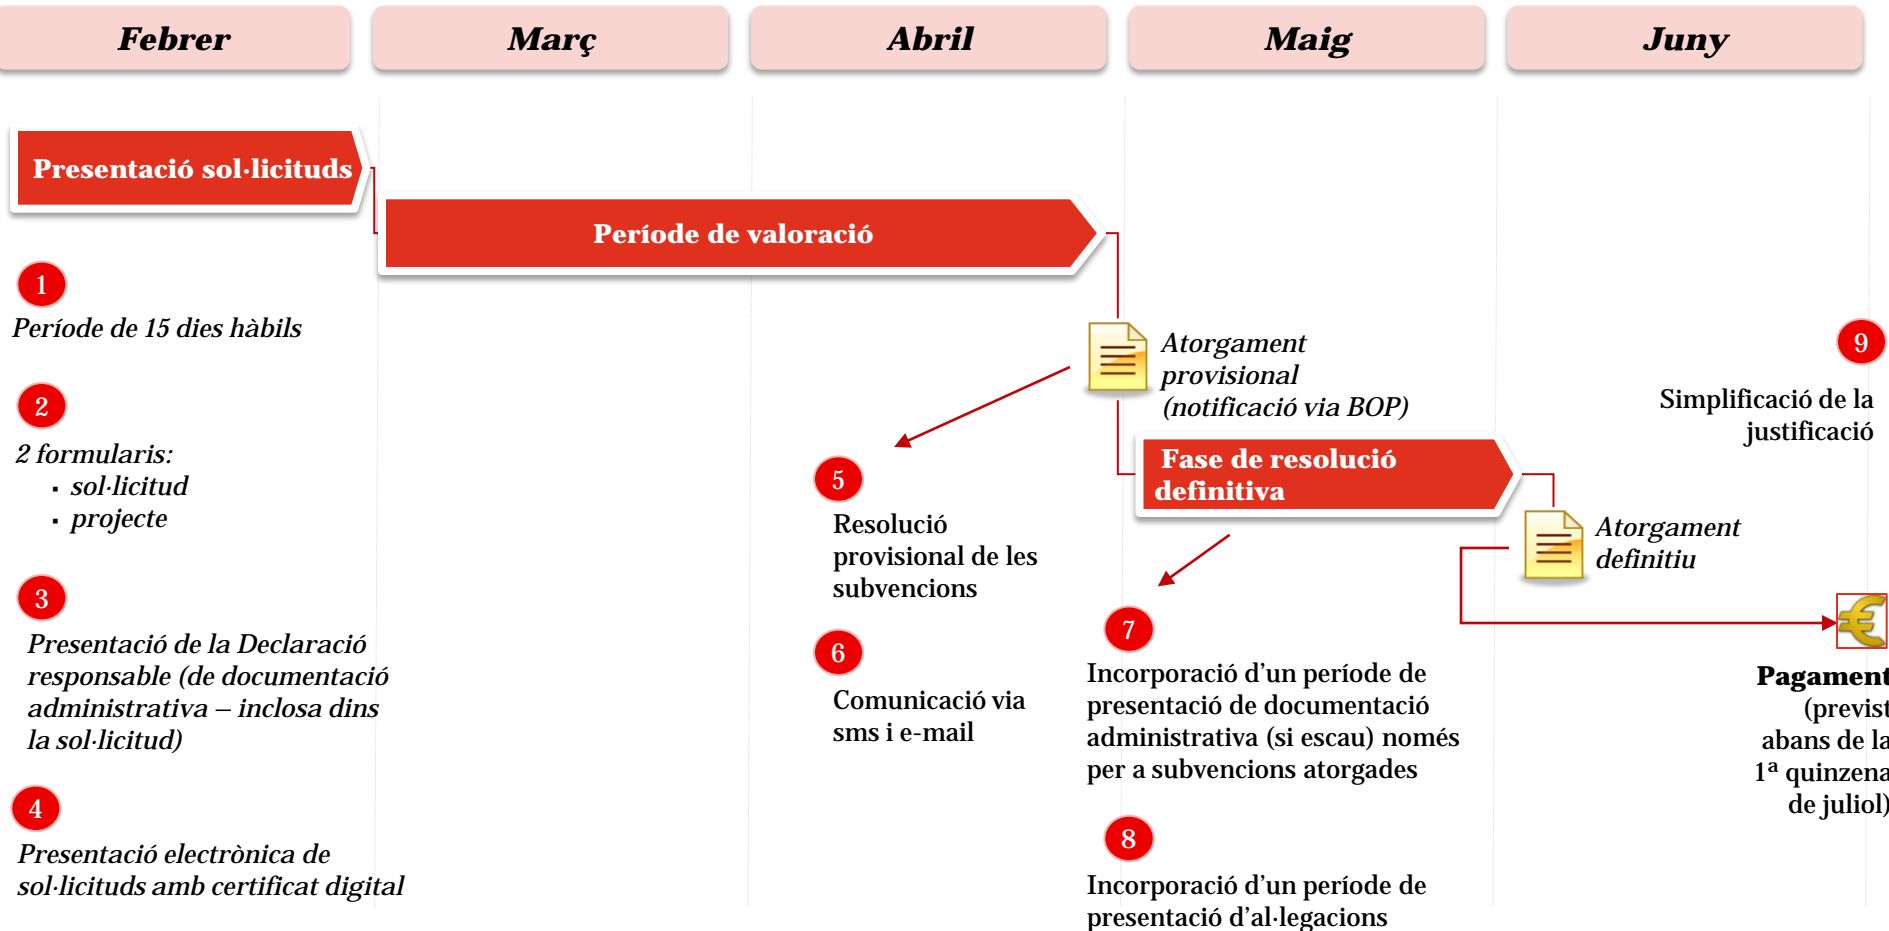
Febrer

Març

Abril

Maig

Juny

Presentació sol·licituds

Període de valoració

1

Període de 15 dies hàbils

2

2 formularis:
▪ sol·licitud
▪ projecte

3

Presentació de la Declaració responsable (de documentació administrativa – inclosa dins la sol·licitud)

4

Presentació electrònica de sol·licituds amb certificat digital

Atorgament provisional (notificació via BOP)

5

Resolució provisional de les subvencions

6

Comunicació via sms i e-mail

Fase de resolució definitiva

7

Incorporació d'un període de presentació de documentació administrativa (si escau) només per a subvencions atorgades

8

Incorporació d'un període de presentació d'al·legacions

Atorgament definitiu

9

Simplificació de la justificació

Pagament (previst abans de la 1ª quinzena de juliol)